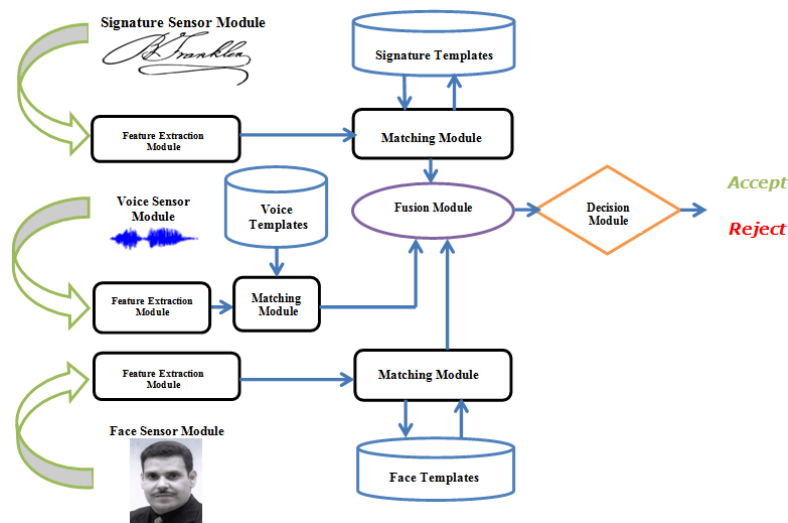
Signature Sensor Module

B Franklin

Signature Templates

Feature Extraction Module

Matching Module

Voice Sensor Module

Voice Templates

Fusion Module

Decision Module

Accept

Reject

Feature Extraction Module

Matching Module

Feature Extraction Module

Matching Module

Face Sensor Module

Face Templates